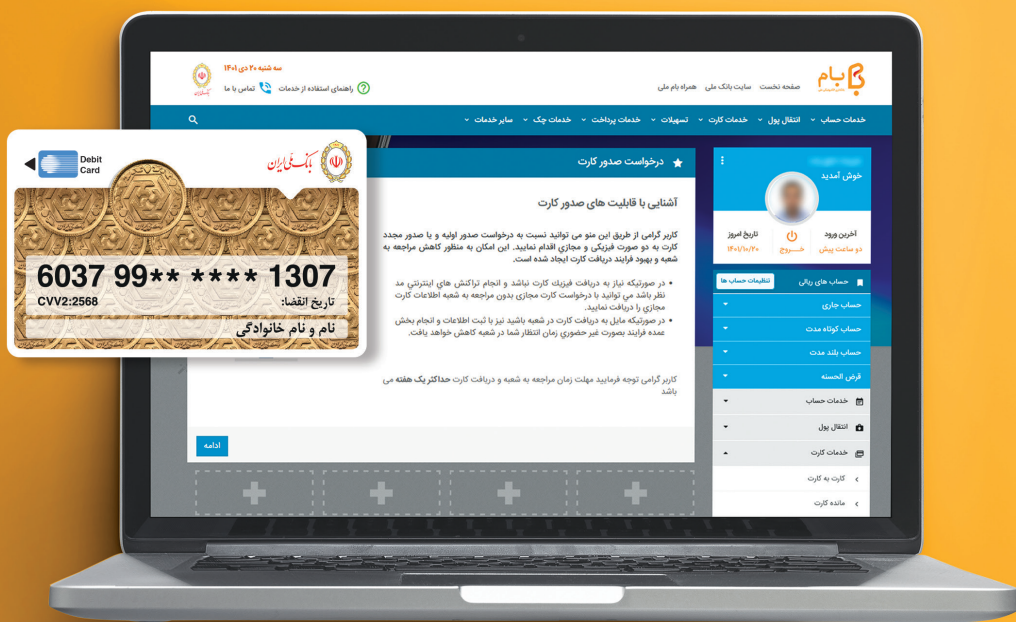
سه شنبه ۲۰ دی ۱۴۰۱
راهنمای استفاده از خدمات
تماس با ما
بام
صفحه نخست سایت بانک ملی همراه بام ملی

خدمات حساب انتقال پول خدمات کارت تسهیلات خدمات پرداخت خدمات چک سایر خدمات

Debit Card
بانک ملی ایران
6037 99** **** 1307
CVV2:2568
تاریخ انقضا:
نام و نام خانوادگی

درخواست صدور کارت

آشنایی با قابلیت های صدور کارت

کاربر گرامی از طریق این منو می توانید نسبت به درخواست صدور اولیه و یا صدور مجدد کارت به دو صورت فیزیکی و مجازی اقدام نمایید. این امکان به منظور کاهش مراجعه به شعبه و بهبود فرایند دریافت کارت ایجاد شده است.

• در صورتیکه نیاز به دریافت فیزیک کارت نباشد و انجام تراکنش های اینترنتی مد نظر باشد می توانید با درخواست کارت مجازی بدون مراجعه به شعبه اطلاعات کارت مجازی را دریافت نمایید.
• در صورتیکه مایل به دریافت کارت در شعبه باشید نیز با ثبت اطلاعات و انجام بخش عمده فرایند بصورت غیر حضوری زمان انتظار شما در شعبه کاهش خواهد یافت.

کاربر گرامی توجه فرمایید مهلت زمان مراجعه به شعبه و دریافت کارت حداکثر یک هفته می باشد

ادامه

خوش آمدید
آخرین ورود
دو ساعت پیش
خروج
تاریخ امروز
۱۴۰۱/۱۰/۲۰
حساب های ریالی
تنظیمات حساب ها
حساب جاری
حساب کوتاه مدت
حساب بلند مدت
قرض الحسنه
خدمات حساب
انتقال پول
خدمات کارت
کارت به کارت
مانده کارت